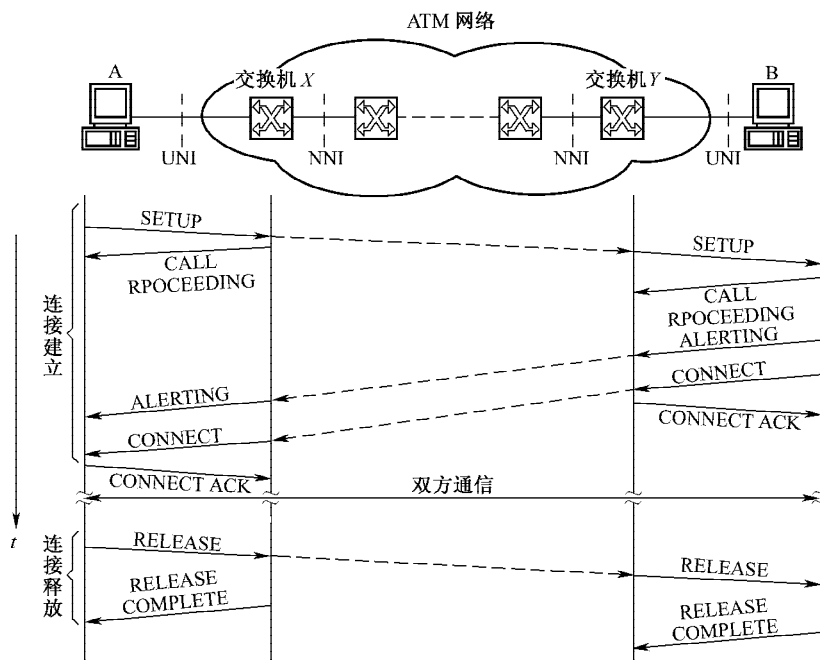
ATM 网络

A

交换机 $X$

交换机 $Y$

B

UNI

NNI

NNI

UNI

连接建立

SETUP

CALL RPOCEEDING

SETUP

CALL RPOCEEDING

ALERTING

CONNECT

ALERTING

CONNECT ACK

CONNECT

CONNECT ACK

双方通信

$t$

连接释放

RELEASE

RELEASE

RELEASE COMPLETE

RELEASE COMPLETE